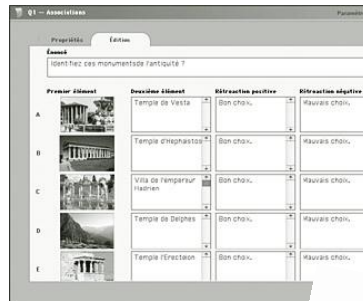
Q1 – Associations

Paramètres

Propriétés | Édition

Énoncé

Identifiez ces monumentsde l'antiquité ?

| | Premier élément | Deuxième élément | Rétroaction positive | Rétroaction négative |
|---|---|---|---|---|
| A | | Temple de Vesta | Bon choix. | Mauvais choix. |
| B | | Temple d'Hephaistos | Bon choix. | Mauvais choix. |
| C | | Villa de l'empereur Hadrien | Bon choix. | Mauvais choix. |
| D | | Temple de Delphes | Bon choix. | Mauvais choix. |
| E | | Temple l'Erectéion | Bon choix. | Mauvais choix. |